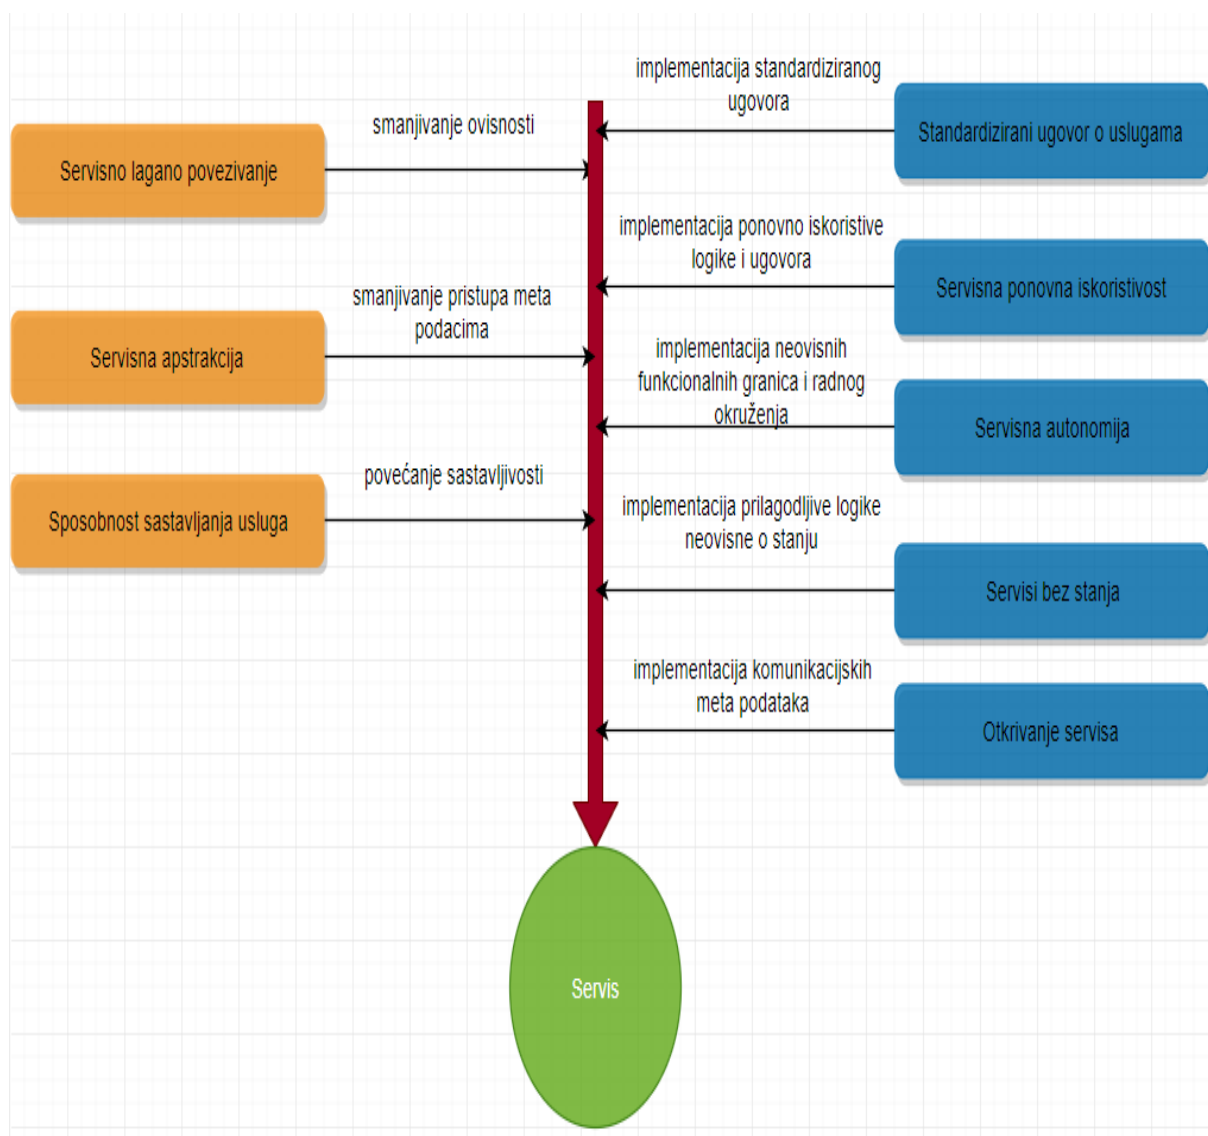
implementacija standardiziranog ugovora

Standardizirani ugovor o uslugama

smanjivanje ovisnosti

Servisno lagano povezivanje

implementacija ponovno iskoristive logike i ugovora

Servisna ponovna iskoristivost

smanjivanje pristupa meta podacima

Servisna apstrakcija

implementacija neovisnih funkcionalnih granica i radnog okruženja

Servisna autonomija

povećanje sastavljivosti

Sposobnost sastavljanja usluga

implementacija prilagodljive logike neovisne o stanju

Servisi bez stanja

implementacija komunikacijskih meta podataka

Otkrivanje servisa

Servis